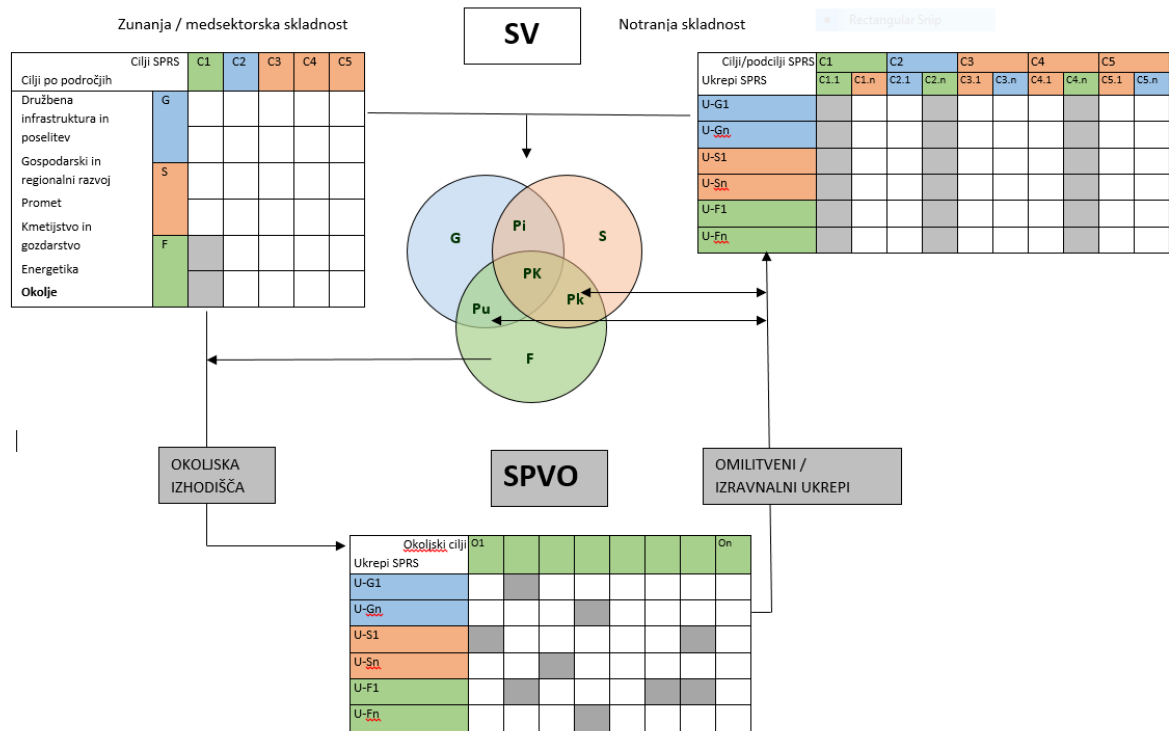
Zunanja / medsektorska skladnost

SV

Notranja skladnost

Rectangular Snip

| Cilji SPRS / Cilji po področjih | | C1 | C2 | C3 | C4 | C5 |
|---|---|---|---|---|---|---|
| Družbena infrastruktura in poselitev | G | | | | | |
| | | | | | | |
| Gospodarski in regionalni razvoj / Promet | S | | | | | |
| | | | | | | |
| Kmetijstvo in gozdarstvo / Energetika | F | | | | | |
| Okolje | | | | | | |

| Cilji/podcilji SPRS / Ukrepi SPRS | C1 | | C2 | | C3 | | C4 | | C5 | |
|---|---|---|---|---|---|---|---|---|---|---|
| | C1.1 | C1.n | C2.1 | C2.n | C3.1 | C3.n | C4.1 | C4.n | C5.1 | C5.n |
| U-G1 | | | | | | | | | | |
| U-Gn | | | | | | | | | | |
| U-S1 | | | | | | | | | | |
| U-Sn | | | | | | | | | | |
| U-F1 | | | | | | | | | | |
| U-Fn | | | | | | | | | | |

G
Pi
S
PK
Pu
Pk
F

OKOLISKA IZHODIŠČA

SPVO

OMILITVENI / IZRAVNALNI UKREPI

| Okoljski cilji / Ukrepi SPRS | O1 | | | | | | | On |
|---|---|---|---|---|---|---|---|---|
| U-G1 | | | | | | | | |
| U-Gn | | | | | | | | |
| U-S1 | | | | | | | | |
| U-Sn | | | | | | | | |
| U-F1 | | | | | | | | |
| U-Fn | | | | | | | | |